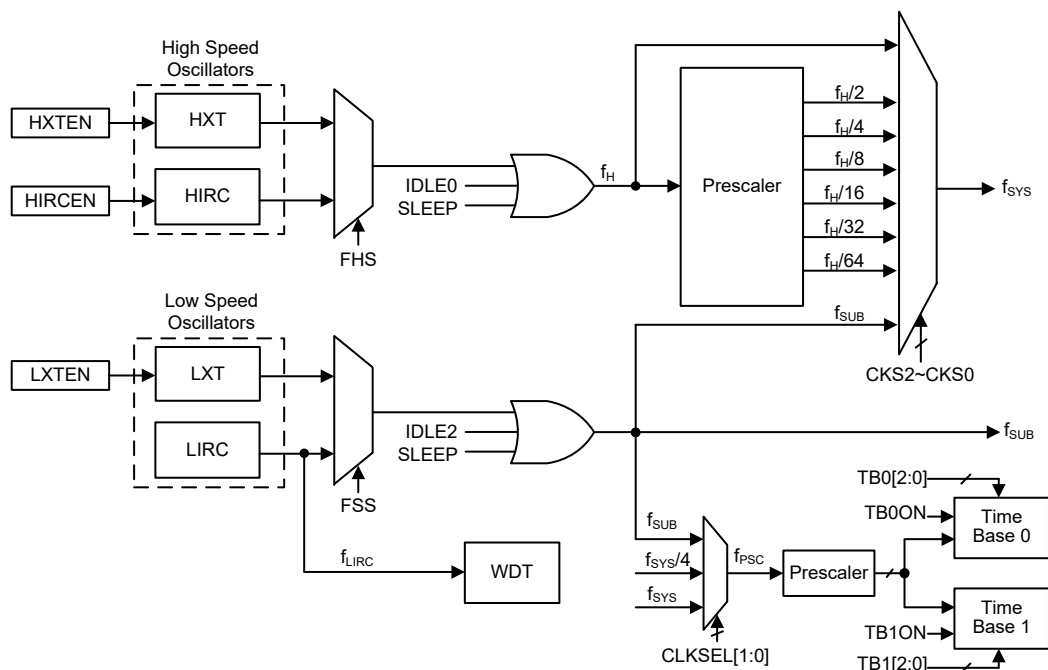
High Speed Oscillators

HXTEN

HXT

HIRCEN

HIRC

FHS

IDLE0

SLEEP

$f_H$

Prescaler

$f_H/2$

$f_H/4$

$f_H/8$

$f_H/16$

$f_H/32$

$f_H/64$

$f_{SYS}$

$f_{SUB}$

CKS2~CKS0

Low Speed Oscillators

LXTEN

LXT

LIRC

FSS

IDLE2

SLEEP

$f_{SUB}$

$f_{LIRC}$

WDT

$f_{SUB}$

$f_{SYS}/4$

$f_{SYS}$

$f_{PSC}$

CLKSEL[1:0]

Prescaler

TB0[2:0]

TB0ON

Time Base 0

Time Base 1

TB1ON

TB1[2:0]